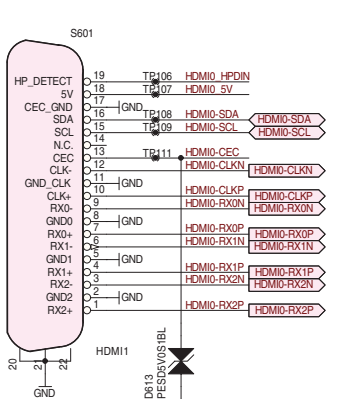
S601

HP_DETECT
5V
CEC_GND
SDA
SCL
N.C.
CEC
CLK-
GND_CLK
CLK+
RX0-
GND0
RX0+
RX1-
GND1
RX1+
RX2-
GND2
RX2+

19
18
17
16
15
14
13
12
11
10
9
8
7
6
5
4
3
2
1

TP106 HDMI0_HPDIN
TP107 HDMI0_5V
GND
TP108 HDMI0-SDA
TP109 HDMI0-SCL
HDMI0-SDA
HDMI0-SCL
TP111 HDMI0-CEC
HDMI0-CLKN
HDMI0-CLKN
GND
HDMI0-CLKP
HDMI0-CLKP
HDMI0-RX0N
HDMI0-RX0N
GND
HDMI0-RX0P
HDMI0-RX0P
HDMI0-RX1N
HDMI0-RX1N
GND
HDMI0-RX1P
HDMI0-RX1P
HDMI0-RX2N
HDMI0-RX2N
GND
HDMI0-RX2P
HDMI0-RX2P

HDMI1

20
21
22
23

GND

D613
PESD5V0S1BL